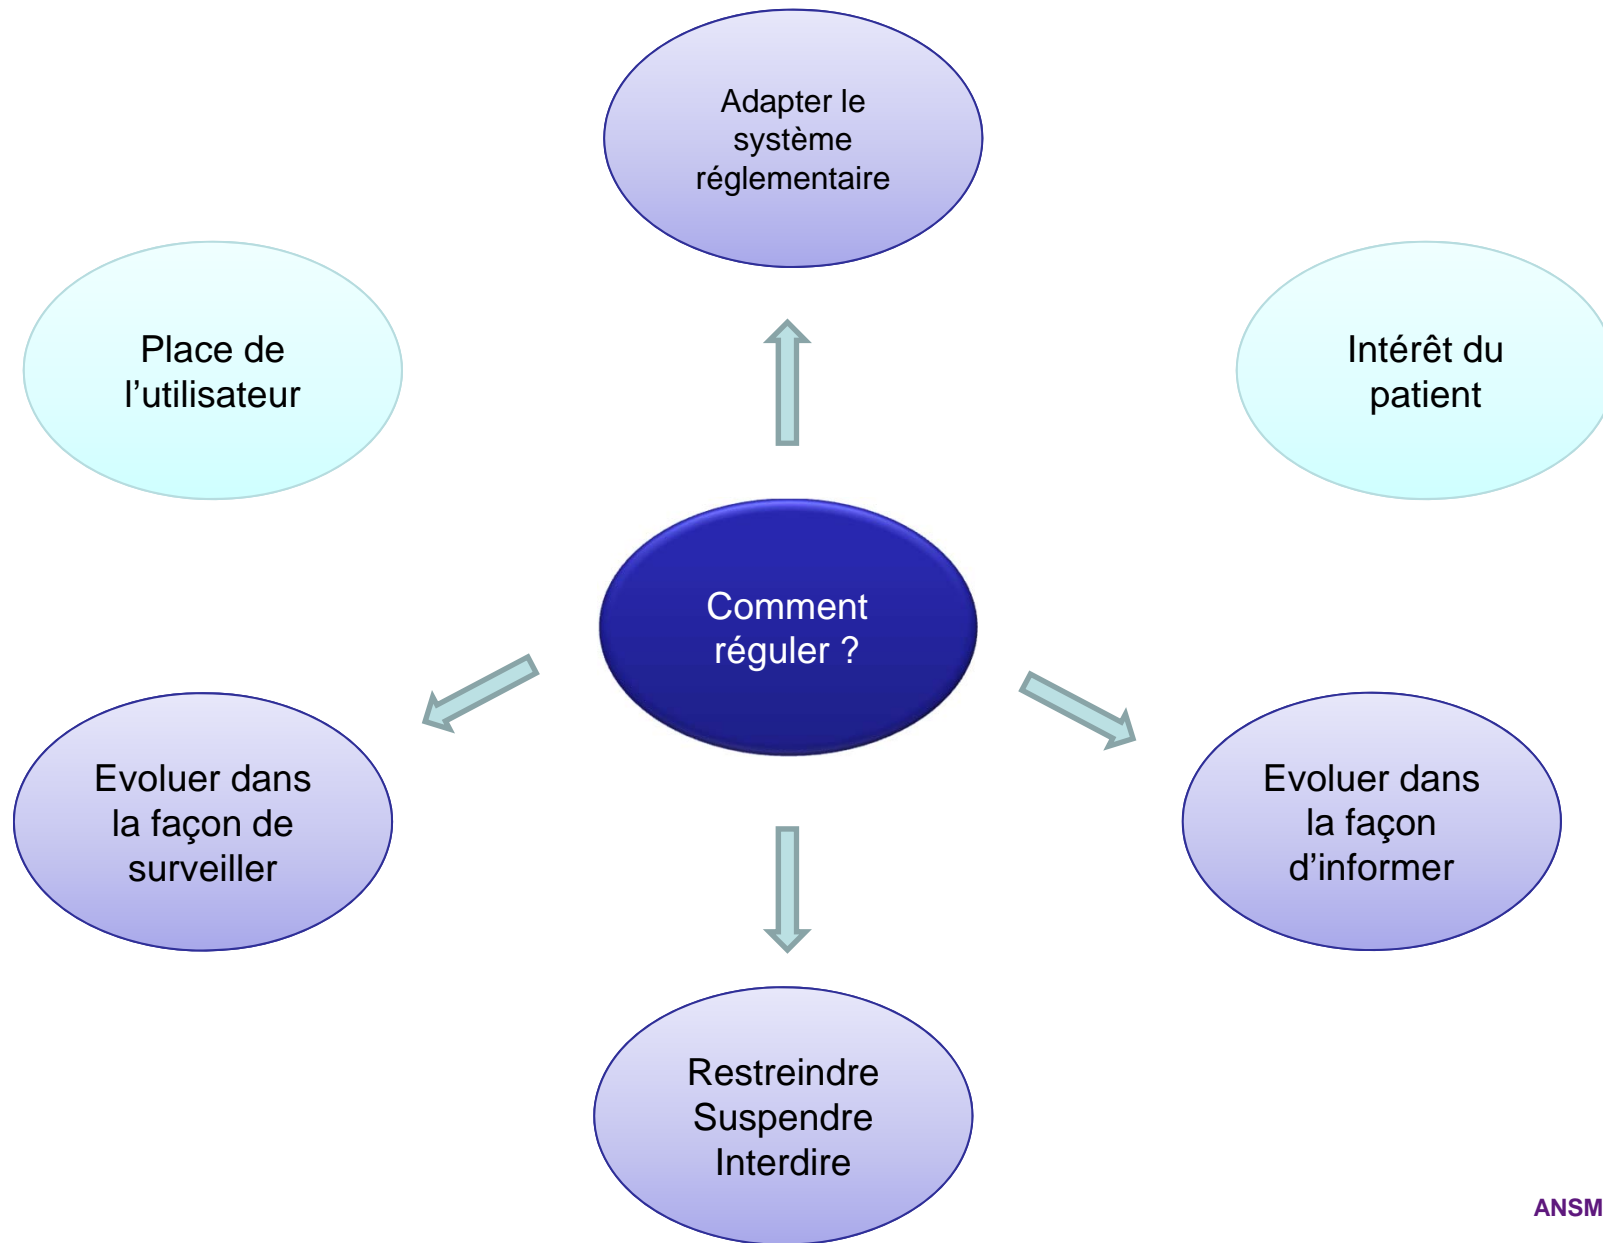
Adapter le système réglementaire

Place de l’utilisateur

Intérêt du patient

Comment réguler ?

Evoluer dans la façon de surveiller

Evoluer dans la façon d’informer

Restreindre
Suspendre
Interdire

ANSM